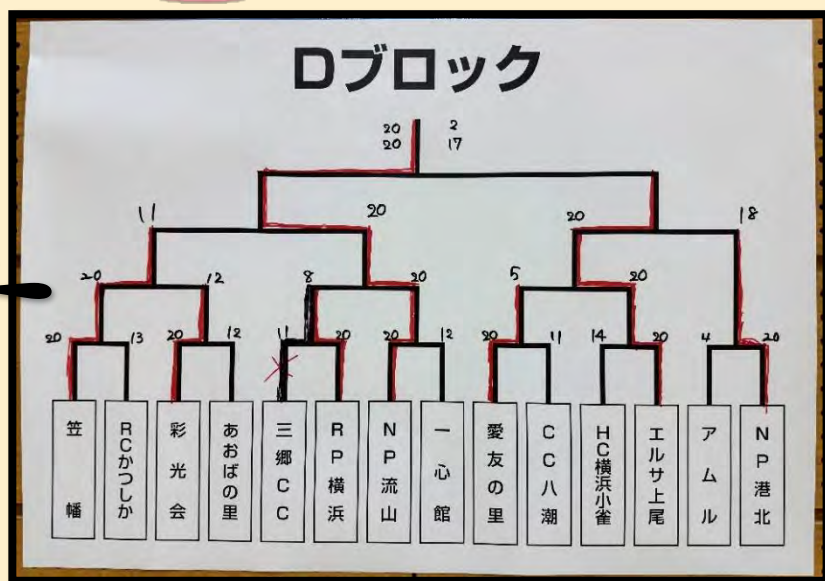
Dブロック

20
20
2
17

11
20
20
18

20
12
8
20
5
20

20
13
20
12
11
20
20
12
20
11
14
20
4
20

笠幡

RCかつしか

彩光会

あおばの里

三郷CC

RP横浜

NP流山

一心館

愛友の里

CC八潮

HC横浜小雀

エルサ上尾

アムル

NP港北